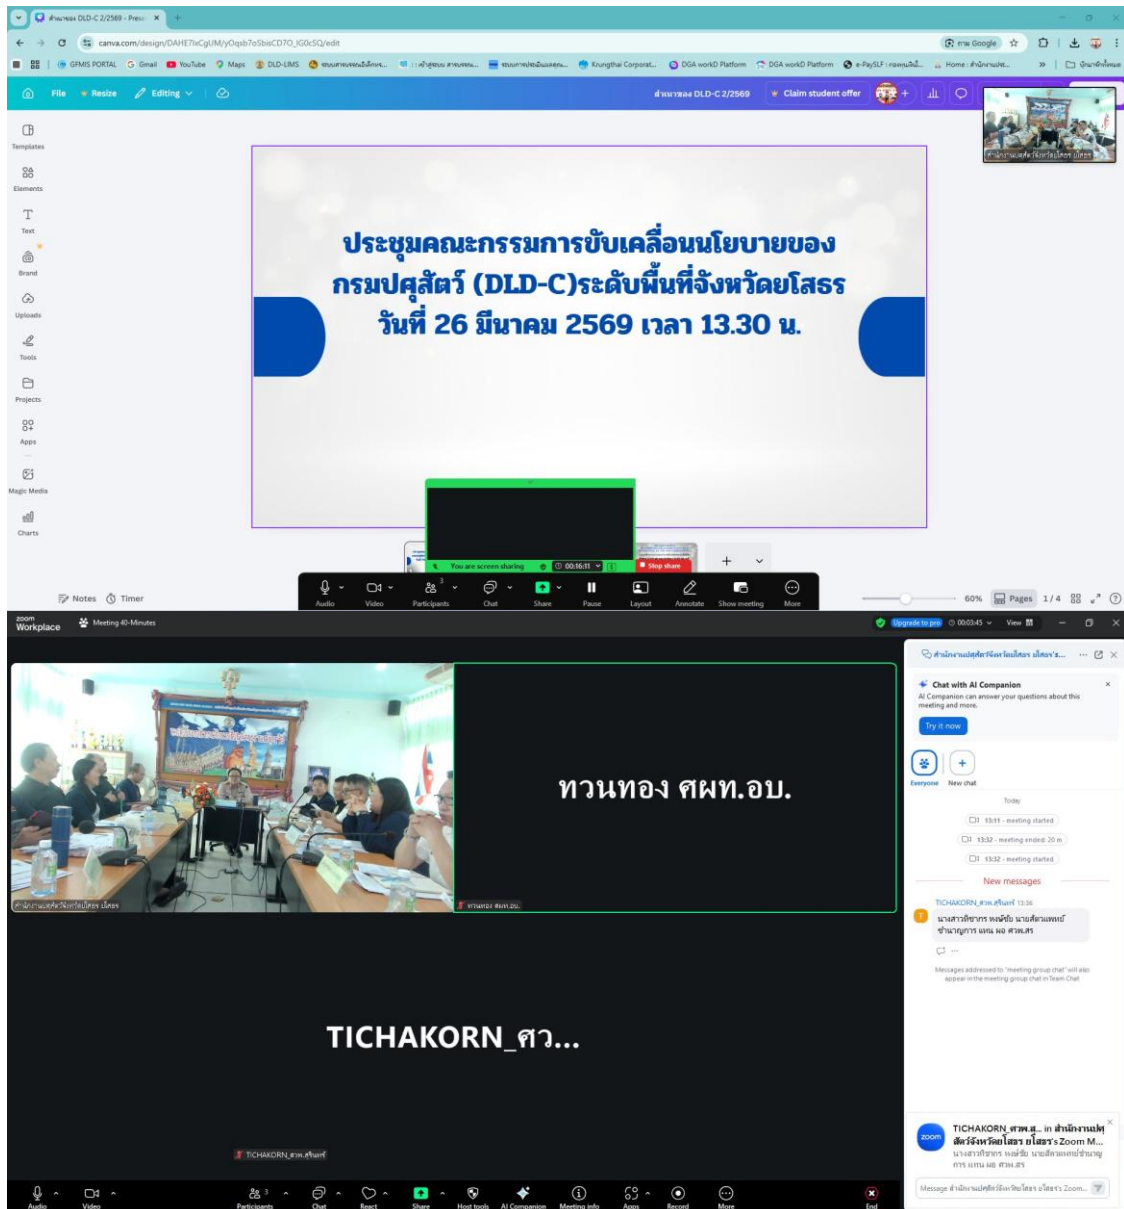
สำเนาของ DLD-C 2/2569 - Prese ×

canva.com/design/DAHE7IxCgUM/yOqsb7oSbisCD7O_IG0cSQ/edit

GFMIS PORTAL Gmail YouTube Maps DLD-LIMS Krungthai Corporat... DGA workD Platform DGA workD Platform e-PaySLF Home

File Resize Editing สำเนาของ DLD-C 2/2569 Claim student offer

Templates Elements Text Brand Uploads Tools Projects Apps Magic Media Charts

ประชุมคณะกรรมการขับเคลื่อนนโยบายของกรมปศุสัตว์ (DLD-C)ระดับพื้นที่จังหวัดยโสธร วันที่ 26 มีนาคม 2569 เวลา 13.30 น.

You are screen sharing 00:16:11 Stop share

Audio Video Participants Chat Share Pause Layout Annotate Show meeting More

Notes Timer 60% Pages 1/4

zoom Workplace Meeting 40-Minutes Upgrade to pro 00:03:45 View

ทวนทอง ศผท.อบ.

TICHAKORN_ศว...

TICHAKORN_ศวพ.ศรีษะเกษ

Chat with AI Companion
AI Companion can answer your questions about this meeting and more.
Try it now

Everyone New chat

Today
13:11 - meeting started
13:32 - meeting ended: 20 m
13:32 - meeting started

New messages

TICHAKORN_ศวพ.ศรีษะเกษ 13:36
นางสาวทิชากร หงษ์ชัย นายสัตวแพทย์ชำนาญการ แทน ผอ ศวพ.สร

Messages addressed to "meeting group chat" will also appear in the meeting group chat in Team Chat

TICHAKORN_ศวพ.ศ... in สำนักงานปศุสัตว์จังหวัดยโสธร ยโสธร's Zoom M...
นางสาวทิชากร หงษ์ชัย นายสัตวแพทย์ชำนาญการ แทน ผอ ศวพ.สร

Message สำนักงานปศุสัตว์จังหวัดยโสธร ยโสธร's Zoom...

Audio Video Participants Chat React Share Host tools AI Companion Meeting info Apps Record More End